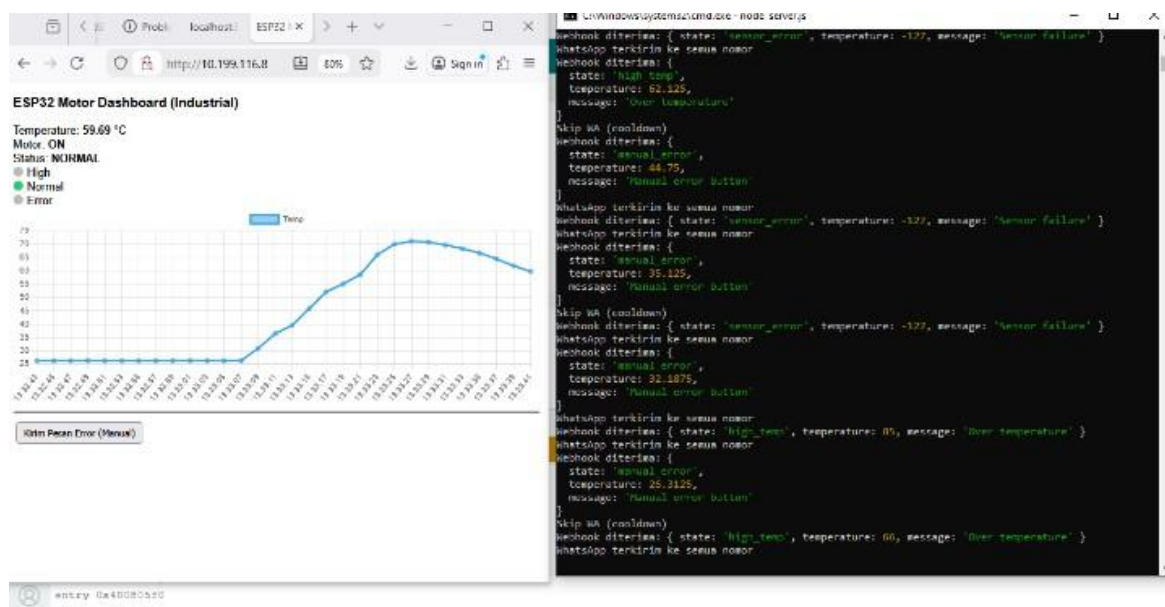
Probl localhost ESP32 ×
http://10.199.116.8 80% Sign in

ESP32 Motor Dashboard (Industrial)

Temperature: 59.69 °C
Motor: ON
Status: NORMAL
High
Normal
Error

Temp

75
70
65
60
55
50
45
40
35
30
25

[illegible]

Kirim Pesan Error (Manual)

entry 0x40080530

C:\Windows\system32\cmd.exe - node server.js

Webhook diterima: { state: 'sensor_error', temperature: -127, message: 'Sensor failure' }
WhatsApp terkirim ke semua nomor
Webhook diterima: {
state: 'high_temp',
temperature: 62.125,
message: 'Over temperature'
}
Skip WA (cooldown)
Webhook diterima: {
state: 'manual_error',
temperature: 44.75,
message: 'Manual error button'
}
WhatsApp terkirim ke semua nomor
Webhook diterima: { state: 'sensor_error', temperature: -127, message: 'Sensor failure' }
WhatsApp terkirim ke semua nomor
Webhook diterima: {
state: 'manual_error',
temperature: 35.125,
message: 'Manual error button'
}
Skip WA (cooldown)
Webhook diterima: { state: 'sensor_error', temperature: -127, message: 'Sensor failure' }
WhatsApp terkirim ke semua nomor
Webhook diterima: {
state: 'manual_error',
temperature: 32.1875,
message: 'Manual error button'
}
WhatsApp terkirim ke semua nomor
Webhook diterima: { state: 'high_temp', temperature: 85, message: 'Over temperature' }
WhatsApp terkirim ke semua nomor
Webhook diterima: {
state: 'manual_error',
temperature: 25.3125,
message: 'Manual error button'
}
Skip WA (cooldown)
Webhook diterima: { state: 'high_temp', temperature: 66, message: 'Over temperature' }
WhatsApp terkirim ke semua nomor